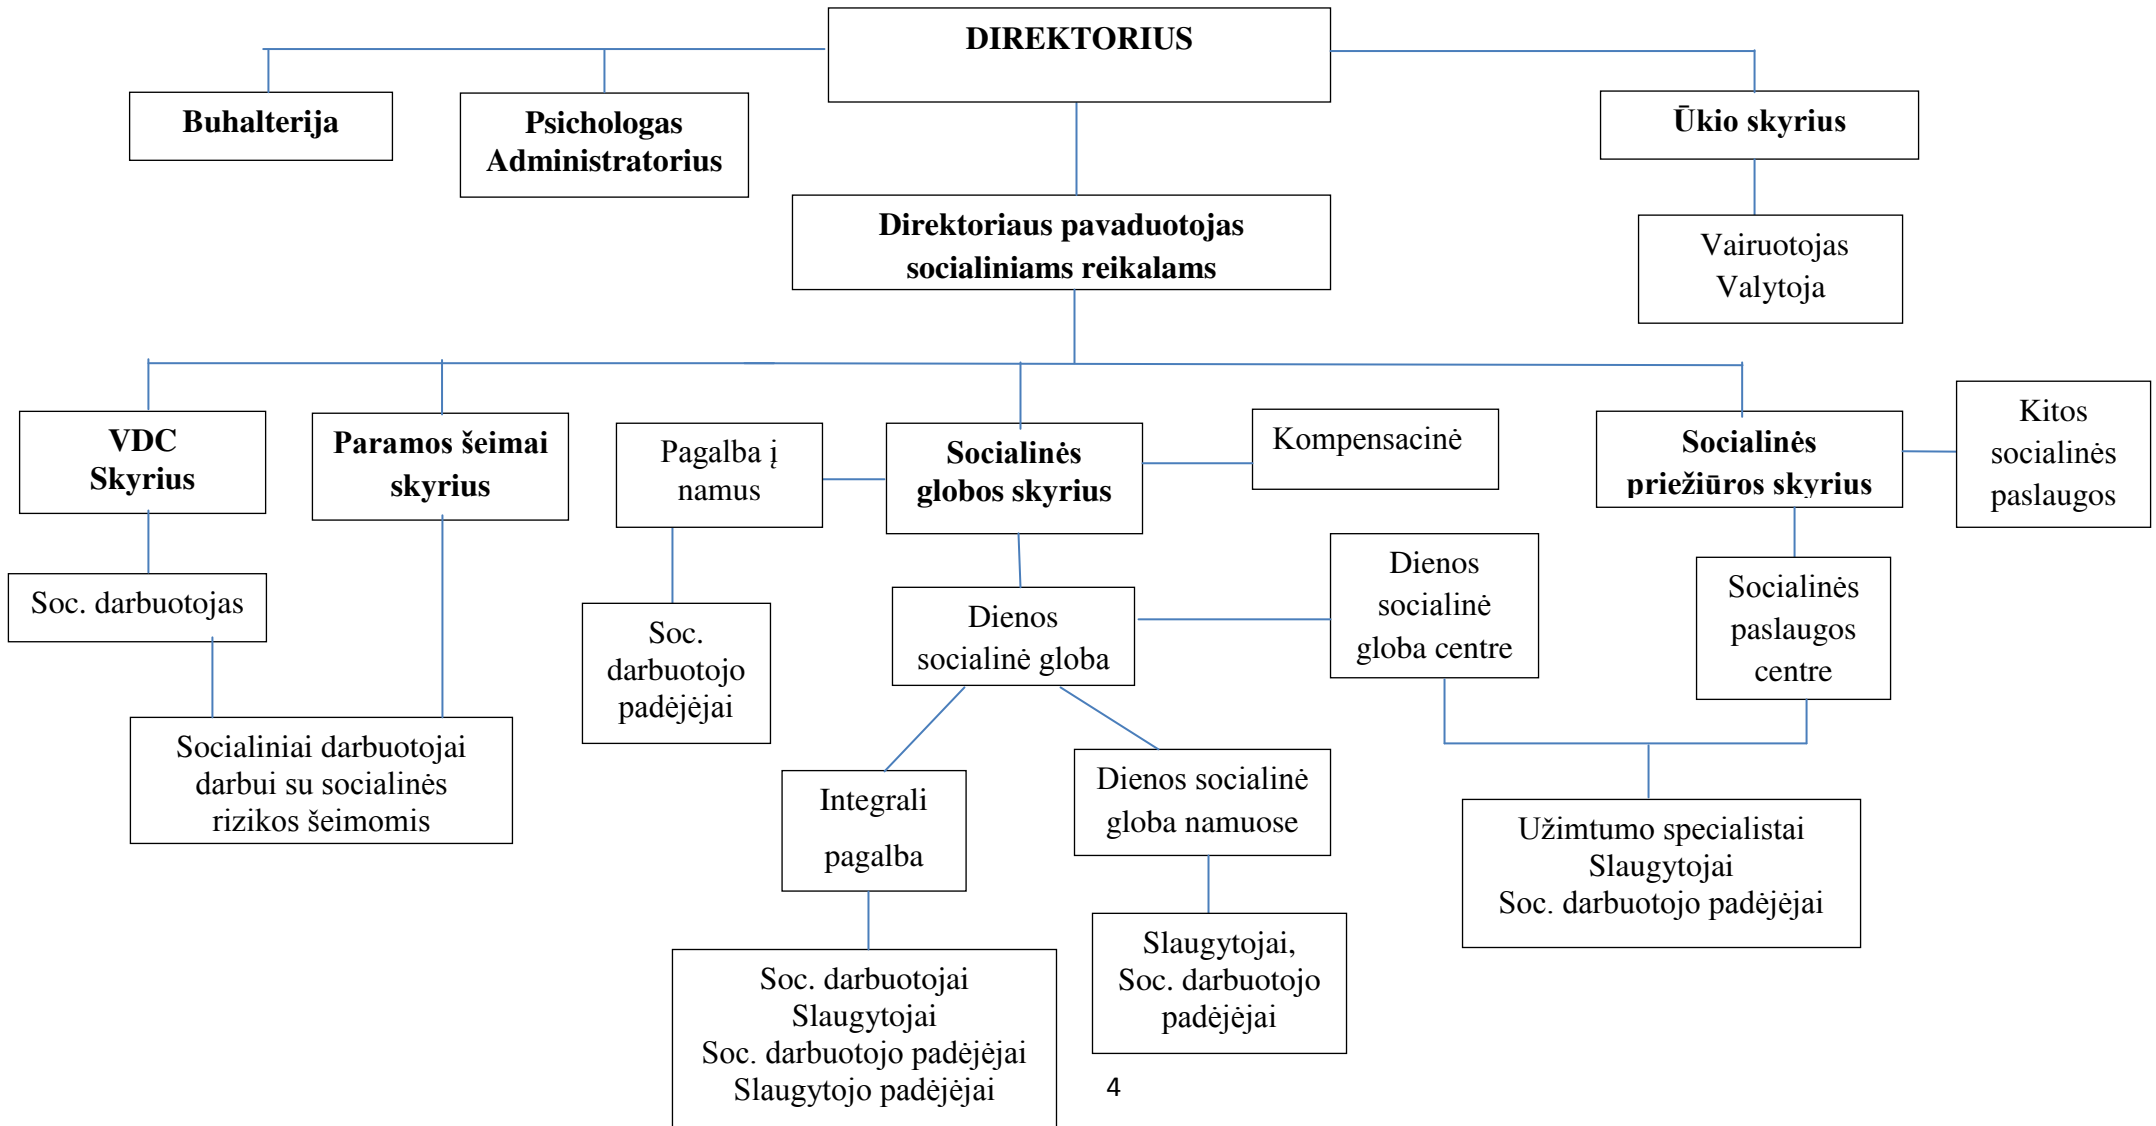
DIREKTORIUS

Buhalterija

Psichologas
Administratorius

Ūkio skyrius

Direktoriaus pavaduotojas socialiniams reikalams

Vairuotojas
Valytoja

VDC Skyrius

Paramos šeimai skyrius

Pagalba į namus

Socialinės globos skyrius

Kompensacinė

Socialinės priežiūros skyrius

Kitos socialinės paslaugos

Soc. darbuotojas

Soc. darbuotojo padėjėjai

Dienos socialinė globa

Dienos socialinė globa centre

Socialinės paslaugos centre

Socialiniai darbuotojai darbui su socialinės rizikos šeimomis

Integrali pagalba

Dienos socialinė globa namuose

Užimtumo specialistai
Slaugytojai
Soc. darbuotojo padėjėjai

Slaugytojai,
Soc. darbuotojo padėjėjai

Soc. darbuotojai
Slaugytojai
Soc. darbuotojo padėjėjai
Slaugytojo padėjėjai

4